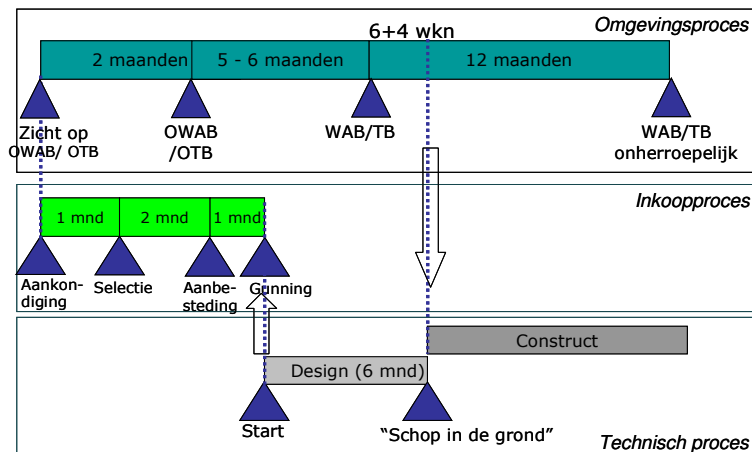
Omgevingsproces

6+4 wkn

2 maanden

5 - 6 maanden

12 maanden

Zicht op OWAB/ OTB

OWAB /OTB

WAB/TB

WAB/TB onherroepelijk

Inkoopproces

1 mnd

2 mnd

1 mnd

Aankondiging

Selectie

Aanbesteding

Gunning

Construct

Design (6 mnd)

Start

"Schop in de grond"

Technisch proces